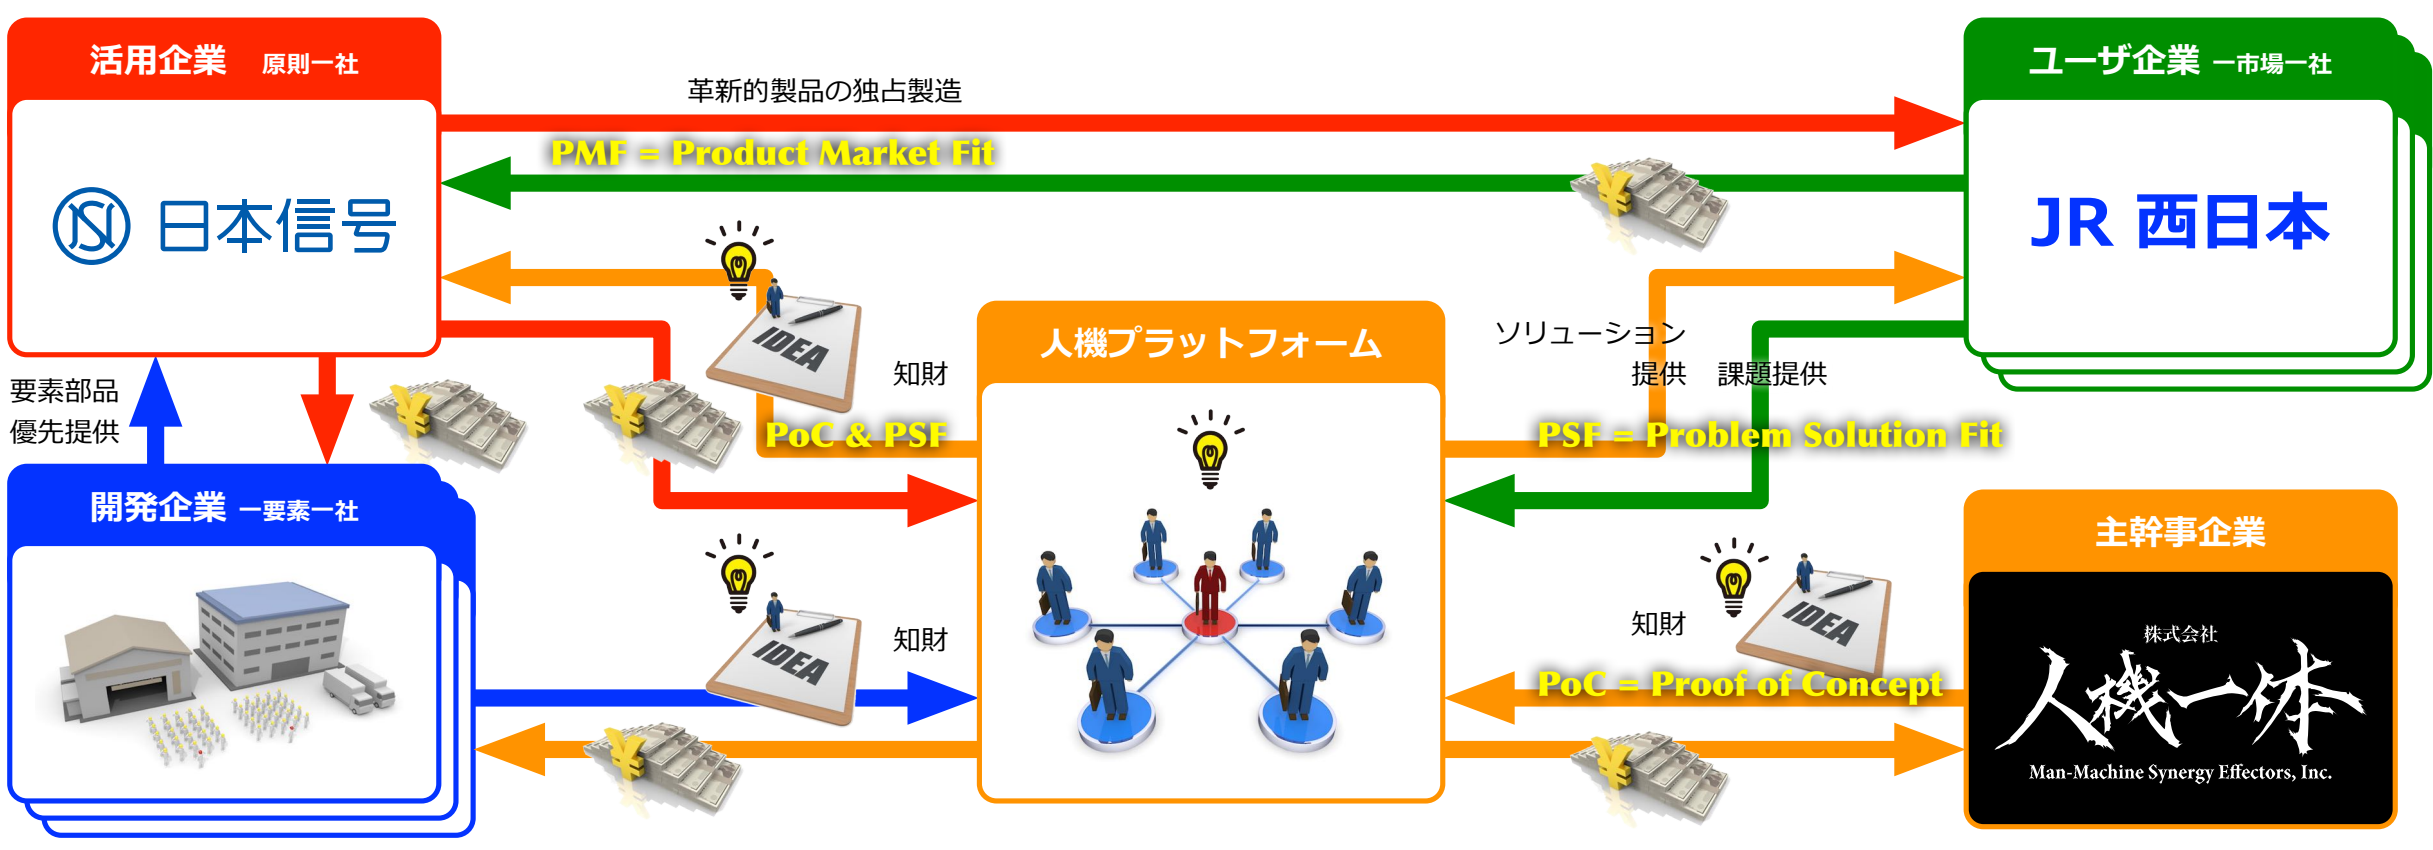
活用企業 原則一社

日本信号

革新的製品の独占製造

PMF = Product Market Fit

ユーザ企業 一市場一社

JR 西日本

要素部品
優先提供

IDEA

知財

PoC & PSF

人機プラットフォーム

ソリューション
提供 課題提供

PSF = Problem Solution Fit

開発企業 一要素一社

IDEA

知財

主幹事企業

知財

IDEA

PoC = Proof of Concept

株式会社
人機一体
Man-Machine Synergy Effectors, Inc.